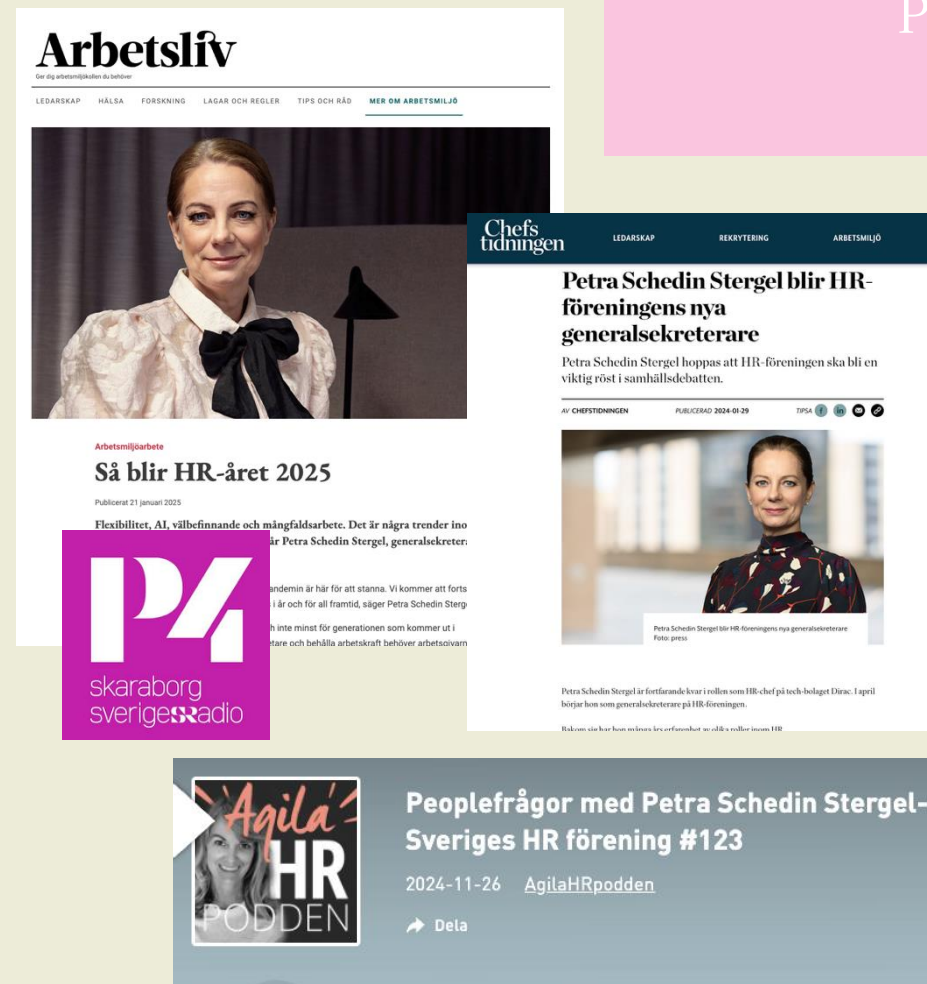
P

Arbetsliv

Ger dig arbetsmiljökollen du behöver

LEDARSKAP HÄLSA FORSKNING LAGAR OCH REGLER TIPS OCH RÅD MER OM ARBETSMILJÖ

Arbetsmiljöarbete

Så blir HR-året 2025

Publicerat 21 januari 2025

Flexibilitet, AI, välbefinnande och mångfaldsarbete. Det är några trender ino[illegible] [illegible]är Petra Schedin Stergel, generalsekreterar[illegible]

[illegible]andemin är här för att stanna. Vi kommer att forts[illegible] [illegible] i år och för all framtid, säger Petra Schedin Sterg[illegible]

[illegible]h inte minst för generationen som kommer ut i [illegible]etare och behålla arbetskraft behöver arbetsgivarn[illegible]

P4 skaraborg sverigesradio

Chefs tidningen LEDARSKAP REKRYTERING ARBETSMILJÖ

Petra Schedin Stergel blir HR-föreningens nya generalsekreterare

Petra Schedin Stergel hoppas att HR-föreningen ska bli en viktig röst i samhällsdebatten.

AV CHEFSTIDNINGEN PUBLICERAD 2024-01-29 TIPSA

Petra Schedin Stergel blir HR-föreningens nya generalsekreterare
Foto: press

Petra Schedin Stergel är fortfarande kvar i rollen som HR-chef på tech-bolaget Dirac. I april börjar hon som generalsekreterare på HR-föreningen.

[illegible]

Agila HR PODDEN

Peoplefrågor med Petra Schedin Stergel- Sveriges HR förening #123

2024-11-26 AgilaHRpodden

Dela